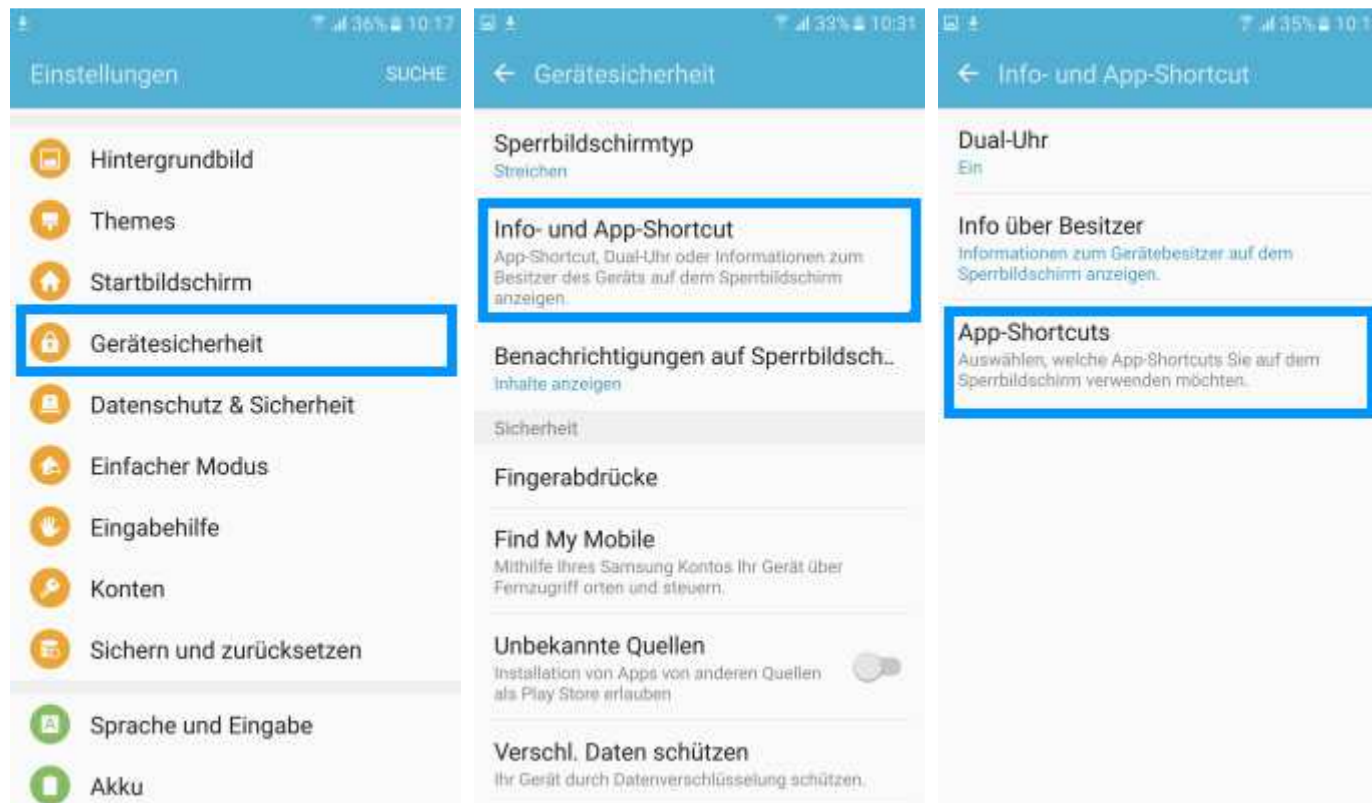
36% 10:17

Einstellungen SUCHE

Hintergrundbild

Themes

Startbildschirm

Gerätesicherheit

Datenschutz & Sicherheit

Einfacher Modus

Eingabehilfe

Konten

Sichern und zurücksetzen

Sprache und Eingabe

Akku

33% 10:31

← Gerätesicherheit

Sperrbildschirmtyp
Streichen

Info- und App-Shortcut
App-Shortcut, Dual-Uhr oder Informationen zum Besitzer des Geräts auf dem Sperrbildschirm anzeigen.

Benachrichtigungen auf Sperrbildsch..
Inhalte anzeigen

Sicherheit

Fingerabdrücke

Find My Mobile
Mithilfe Ihres Samsung Kontos Ihr Gerät über Fernzugriff orten und steuern.

Unbekannte Quellen
Installation von Apps von anderen Quellen als Play Store erlauben

Verschl. Daten schützen
Ihr Gerät durch Datenverschlüsselung schützen.

35% 10:1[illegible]

← Info- und App-Shortcut

Dual-Uhr
Ein

Info über Besitzer
Informationen zum Gerätebesitzer auf dem Sperrbildschirm anzeigen.

App-Shortcuts
Auswählen, welche App-Shortcuts Sie auf dem Sperrbildschirm verwenden möchten.